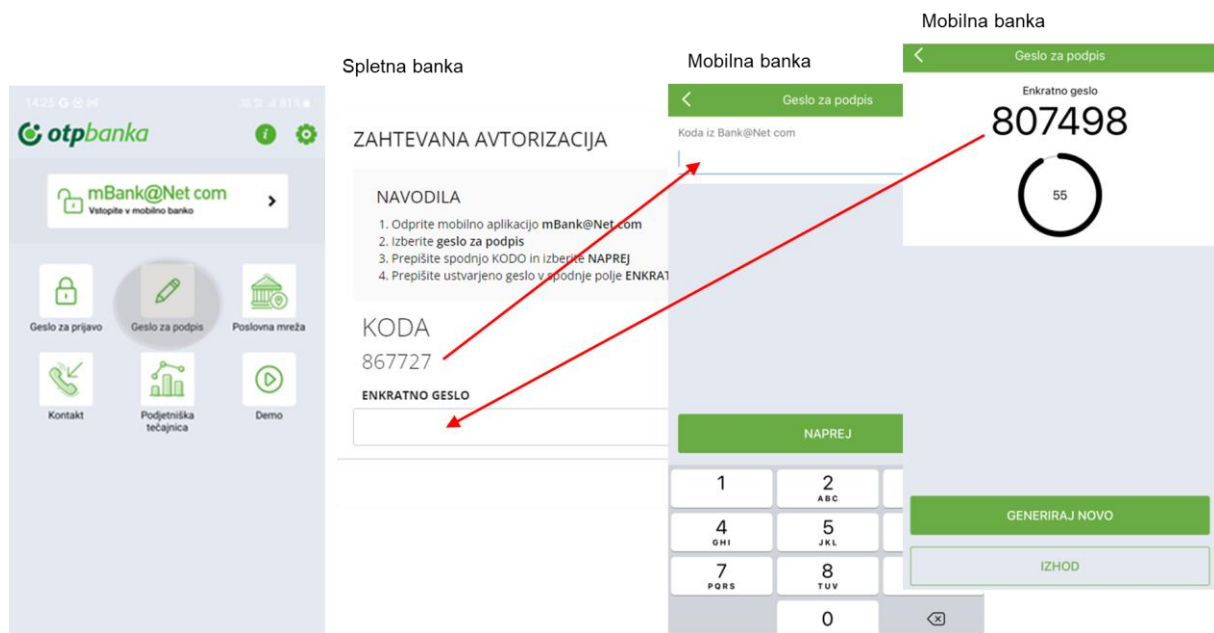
Mobilna banka

Spletna banka

Mobilna banka

14:25

otpbanka

mBank@Net com
Vstopite v mobilno banko

Geslo za prijavo

Geslo za podpis

Poslovna mreža

Kontakt

Podjetniška tečajnica

Demo

ZAHTEVANA AVTORIZACIJA

NAVODILA

1. Odprite mobilno aplikacijo **mBank@Net com**
2. Izberite **geslo za podpis**
3. Prepišite spodnjo KODO in izberite **NAPREJ**
4. Prepišite ustvarjeno geslo v spodnje polje **ENKRAT**

KODA

867727

ENKRATNO GESLO

Geslo za podpis

Koda iz Bank@Net com

NAPREJ

1
2 ABC
4 GHI
5 JKL
7 PQRS
8 TUV
0

Geslo za podpis

Enkratno geslo

807498

55

GENERIRAJ NOVO

IZHOD